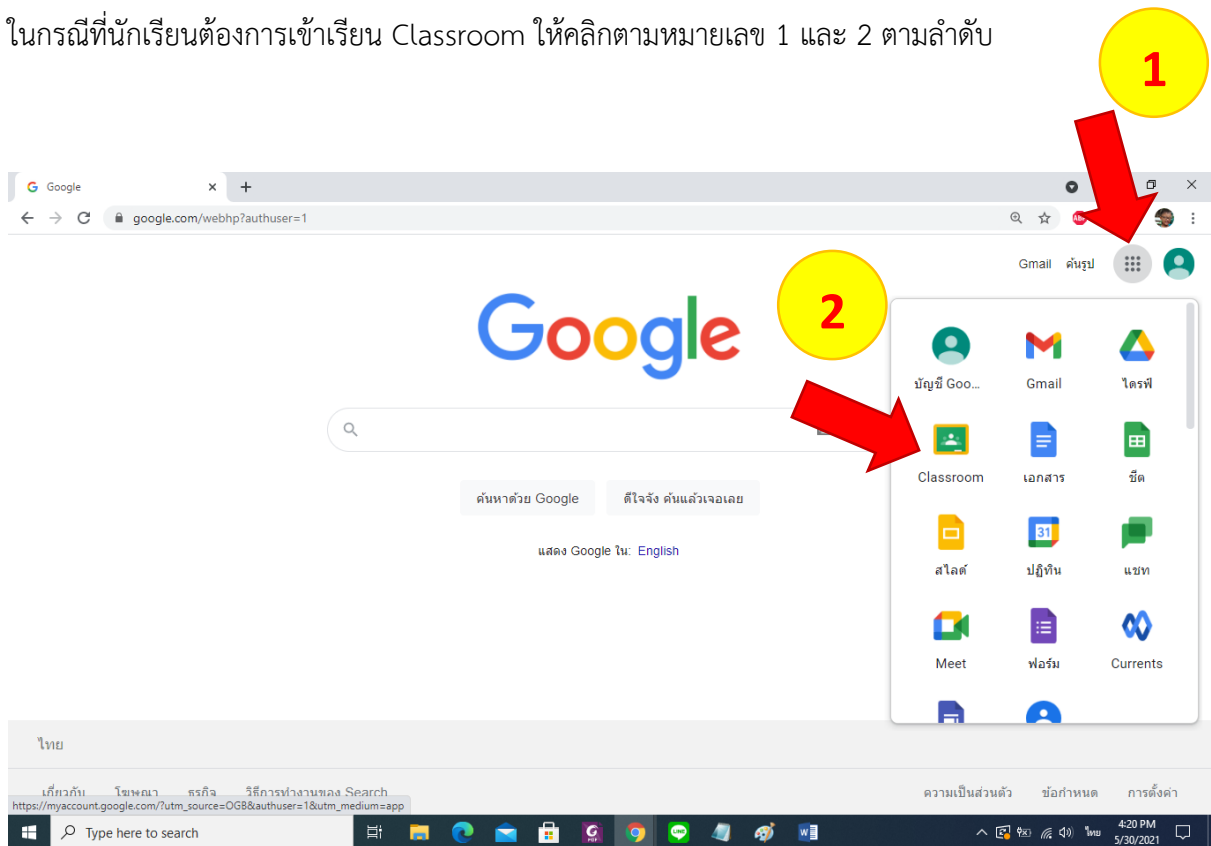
ในกรณีที่นักเรียนต้องการเข้าเรียน Classroom ให้คลิกตามหมายเลข 1 และ 2 ตามลำดับ

1

Google
google.com/webhp?authuser=1

Gmail ค้นรูป

2

Google

บัญชี Goo... Gmail ไดรฟ์
Classroom เอกสาร ชีต
สไลด์ ปฏิทิน แชท
Meet ฟอร์ม Currents

ค้นหาด้วย Google ดีใจจัง ค้นแล้วเจอเลย

แสดง Google ใน: English

ไทย

เกี่ยวกับ โฆษณา ธุรกิจ วิธีการทำงานของ Search
ความเป็นส่วนตัว ข้อกำหนด การตั้งค่า

https://myaccount.google.com/?utm_source=OGB&authuser=1&utm_medium=app

Type here to search
ไทย 4:20 PM 5/30/2021